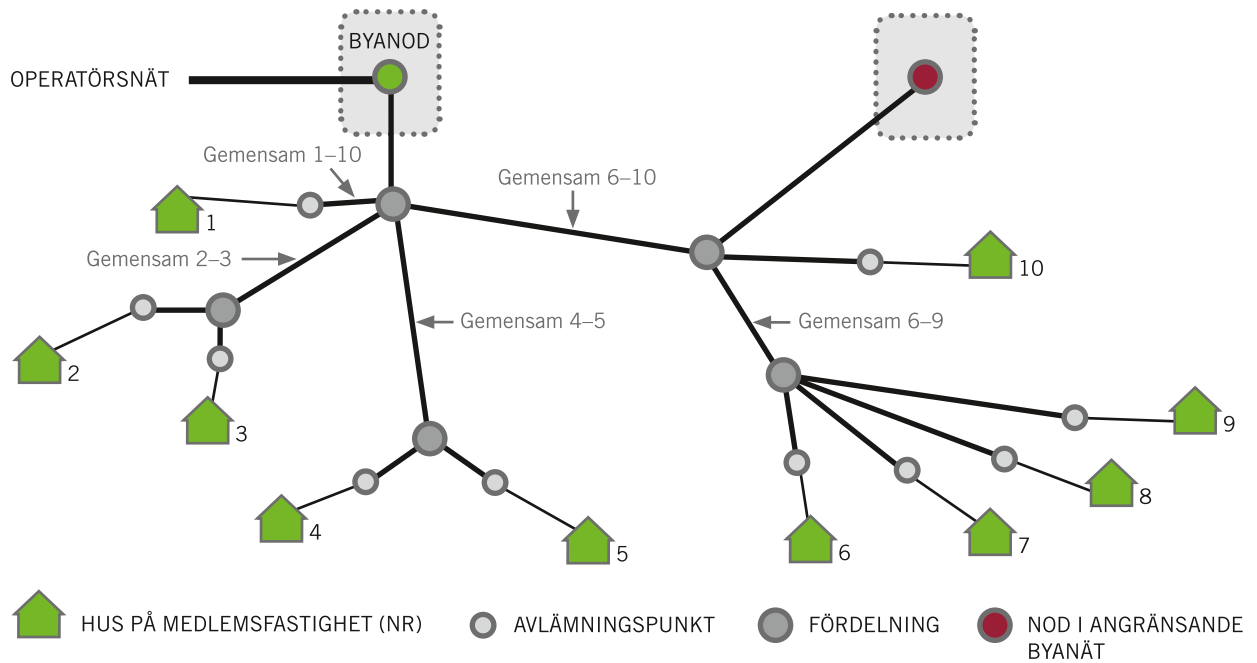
BYANOD

OPERATÖRSNÄT

Gemensam 1–10

Gemensam 6–10

1

Gemensam 2–3

10

Gemensam 4–5

Gemensam 6–9

2

3

9

8

4

5

6

7

HUS PÅ MEDLEMSFASTIGHET (NR)

AVLÄMNINGSPUNKT

FÖRDELNING

NOD I ANGRÄNSANDE BYANÄT